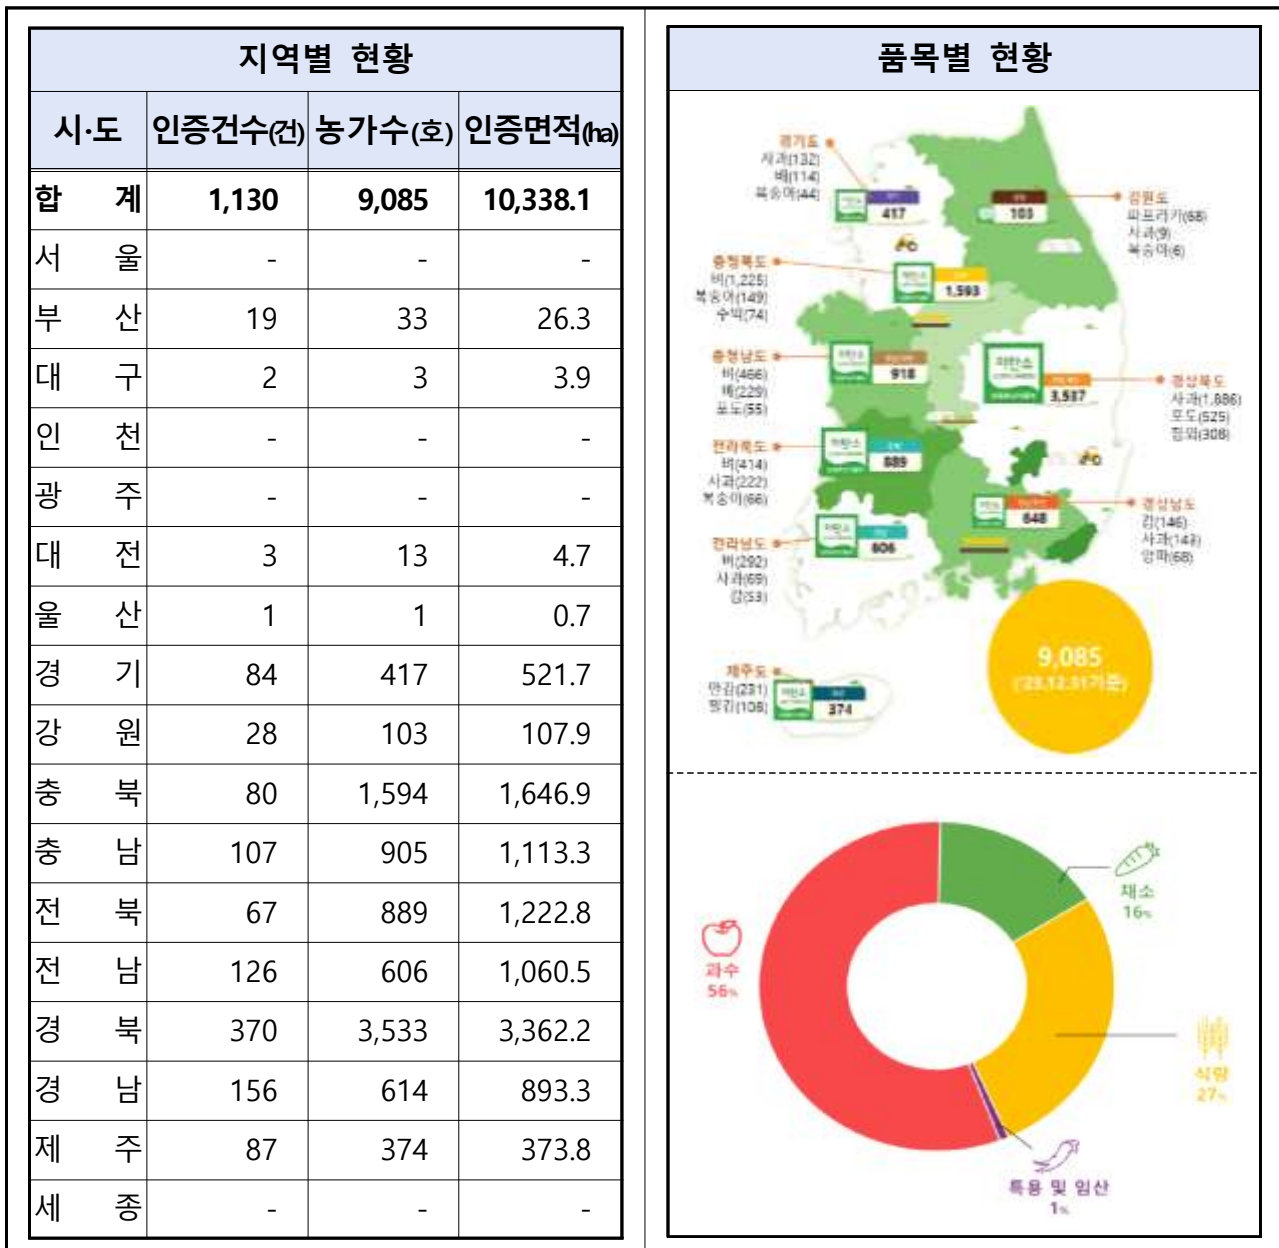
지역별 현황

| 시·도 | 인증건수(건) | 농가수(호) | 인증면적(ha) |
|---|---|---|---|
| 합 계 | 1,130 | 9,085 | 10,338.1 |
| 서 울 | - | - | - |
| 부 산 | 19 | 33 | 26.3 |
| 대 구 | 2 | 3 | 3.9 |
| 인 천 | - | - | - |
| 광 주 | - | - | - |
| 대 전 | 3 | 13 | 4.7 |
| 울 산 | 1 | 1 | 0.7 |
| 경 기 | 84 | 417 | 521.7 |
| 강 원 | 28 | 103 | 107.9 |
| 충 북 | 80 | 1,594 | 1,646.9 |
| 충 남 | 107 | 905 | 1,113.3 |
| 전 북 | 67 | 889 | 1,222.8 |
| 전 남 | 126 | 606 | 1,060.5 |
| 경 북 | 370 | 3,533 | 3,362.2 |
| 경 남 | 156 | 614 | 893.3 |
| 제 주 | 87 | 374 | 373.8 |
| 세 종 | - | - | - |

품목별 현황

경기도
사과(132)
배(114)
복숭아(44)
417

강원도
파프리카(68)
사과(9)
복숭아(6)
103

충청북도
벼(1,225)
복숭아(149)
수박(74)
1,593

충청남도
벼(466)
배(229)
포도(55)
918

경상북도
사과(1,886)
포도(525)
참외(308)
3,537

전라북도
벼(414)
사과(222)
복숭아(66)
889

경상남도
감(146)
사과(143)
양파(68)
648

전라남도
벼(292)
사과(69)
감(53)
606

제주도
만감(231)
딸기(108)
374

9,085
('23.12.31기준)

채소
16%

과수
56%

식량
27%

특용 및 임산
1%